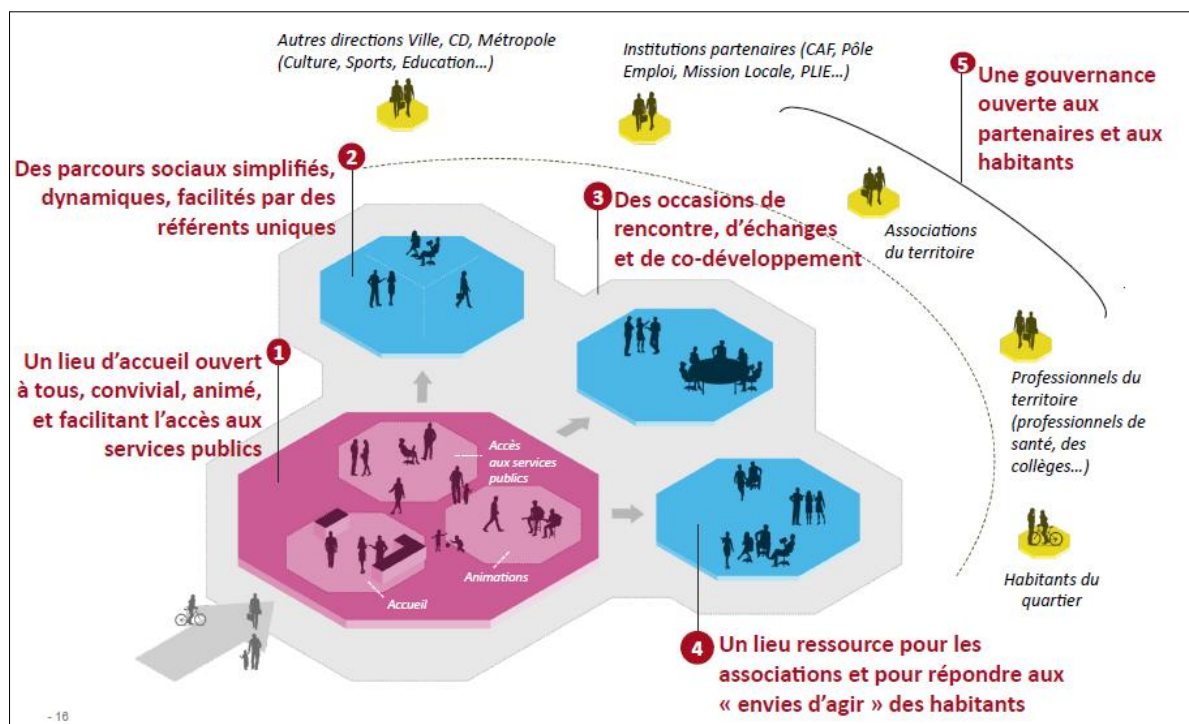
Autres directions Ville, CD, Métropole (Culture, Sports, Education…)

Institutions partenaires (CAF, Pôle Emploi, Mission Locale, PLIE…)

5 Une gouvernance ouverte aux partenaires et aux habitants

2 Des parcours sociaux simplifiés, dynamiques, facilités par des référents uniques

3 Des occasions de rencontre, d'échanges et de co-développement

Associations du territoire

1 Un lieu d'accueil ouvert à tous, convivial, animé, et facilitant l'accès aux services publics

Accès aux services publics

Animations

Accueil

Professionnels du territoire (professionnels de santé, des collèges…)

Habitants du quartier

4 Un lieu ressource pour les associations et pour répondre aux « envies d'agir » des habitants

- 16